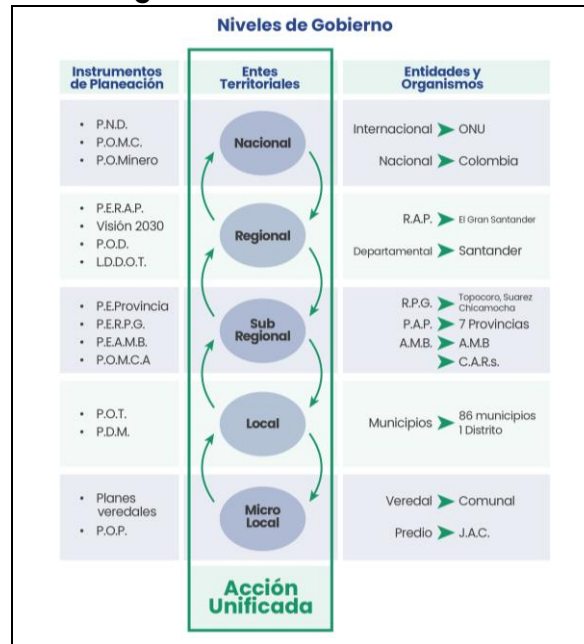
Niveles de Gobierno

| Instrumentos de Planeación | Entes Territoriales | Entidades y Organismos |
|---|---|---|
| • P.N.D.<br>• P.O.M.C.<br>• P.O.Minero | Nacional | Internacional ➤ ONU<br>Nacional ➤ Colombia |
| • P.E.R.A.P.<br>• Visión 2030<br>• P.O.D.<br>• L.D.D.O.T. | Regional | R.A.P. ➤ El Gran Santander<br>Departamental ➤ Santander |
| • P.E.Provincia<br>• P.E.R.P.G.<br>• P.E.A.M.B.<br>• P.O.M.C.A | Sub Regional | R.P.G. ➤ Topocoro, Suarez Chicamocha<br>P.A.P. ➤ 7 Provincias<br>A.M.B. ➤ A.M.B<br>➤ C.A.R.s. |
| • P.O.T.<br>• P.D.M. | Local | Municipios ➤ 86 municipios 1 Distrito |
| • Planes veredales<br>• P.O.P. | Micro Local | Veredal ➤ Comunal<br>Predio ➤ J.A.C. |

Acción Unificada